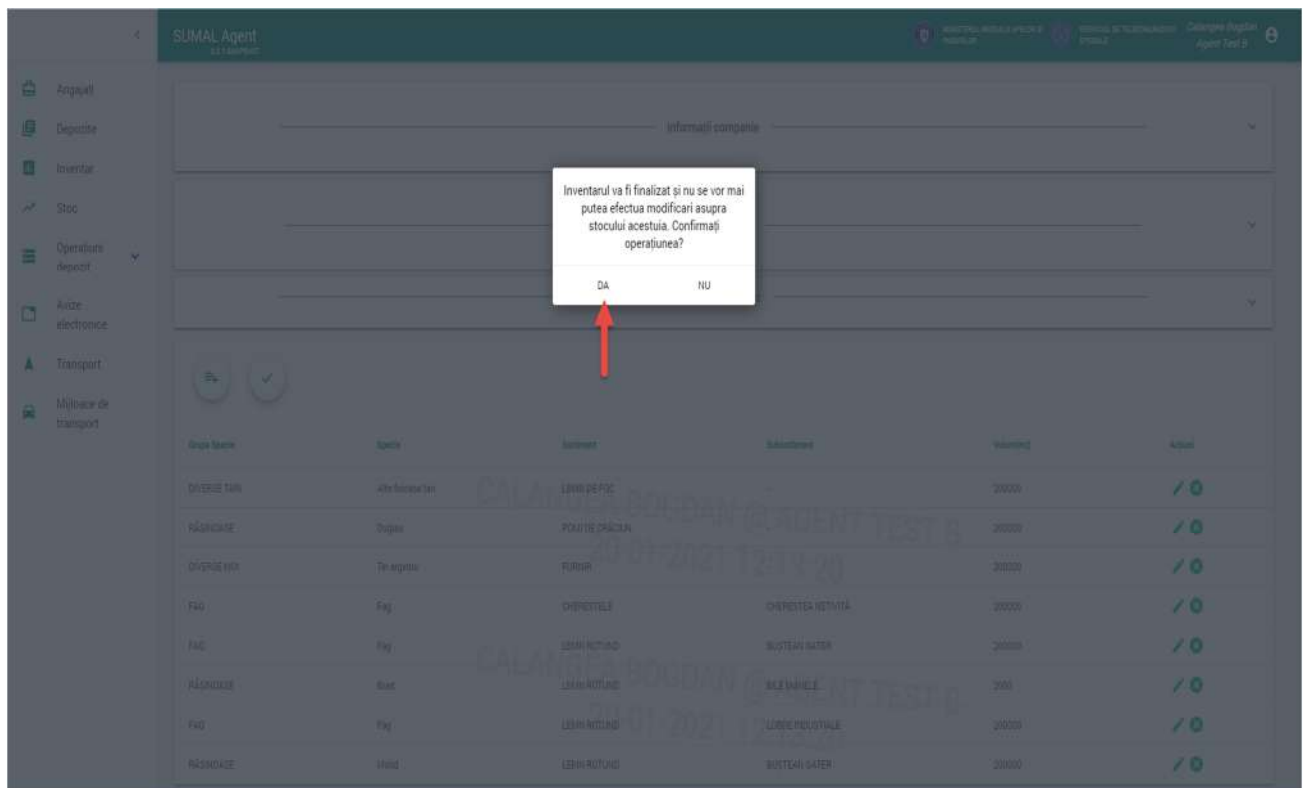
SUMAL Agent

Calangea Bogdan
Agent Test 8

Angajați
Depozite
Inventar
Stoc
Operațiuni depozit
Avize electronice
Transport
Mijloace de transport

Informații companie

Inventarul va fi finalizat și nu se vor mai putea efectua modificari asupra stocului acestuia. Confirmați operațiunea?

DA
NU

| Grupa Specie | Specie | Sortiment | Subsortiment | Volum(mc) | Acțiuni |
|---|---|---|---|---|---|
| DIVERSE TARI | Alte foioase tari | LEMN DE FOC | - | 200000 | |
| RĂSINOASE | Duglas | POM DE CRĂCIUN | | 200000 | |
| DIVERSE MOI | Tei argintiu | FURNIR | | 200000 | |
| FAG | Fag | CHERESTELE | CHERESTEA NETIVITĂ | 200000 | |
| FAG | Fag | LEMN ROTUND | BUȘTEAN GATER | 200000 | |
| RĂSINOASE | Brad | LEMN ROTUND | BILE MINIERE | 2000 | |
| FAG | Fag | LEMN ROTUND | LOBDE INDUSTRIALE | 200000 | |
| RĂSINOASE | Molid | LEMN ROTUND | BUȘTEAN GATER | 200000 | |

CALANGEA BOGDAN @ AGENT TEST 8
20.01.2021 12:11:20
CALANGEA BOGDAN @ AGENT TEST 8
20.01.2021 12:1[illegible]